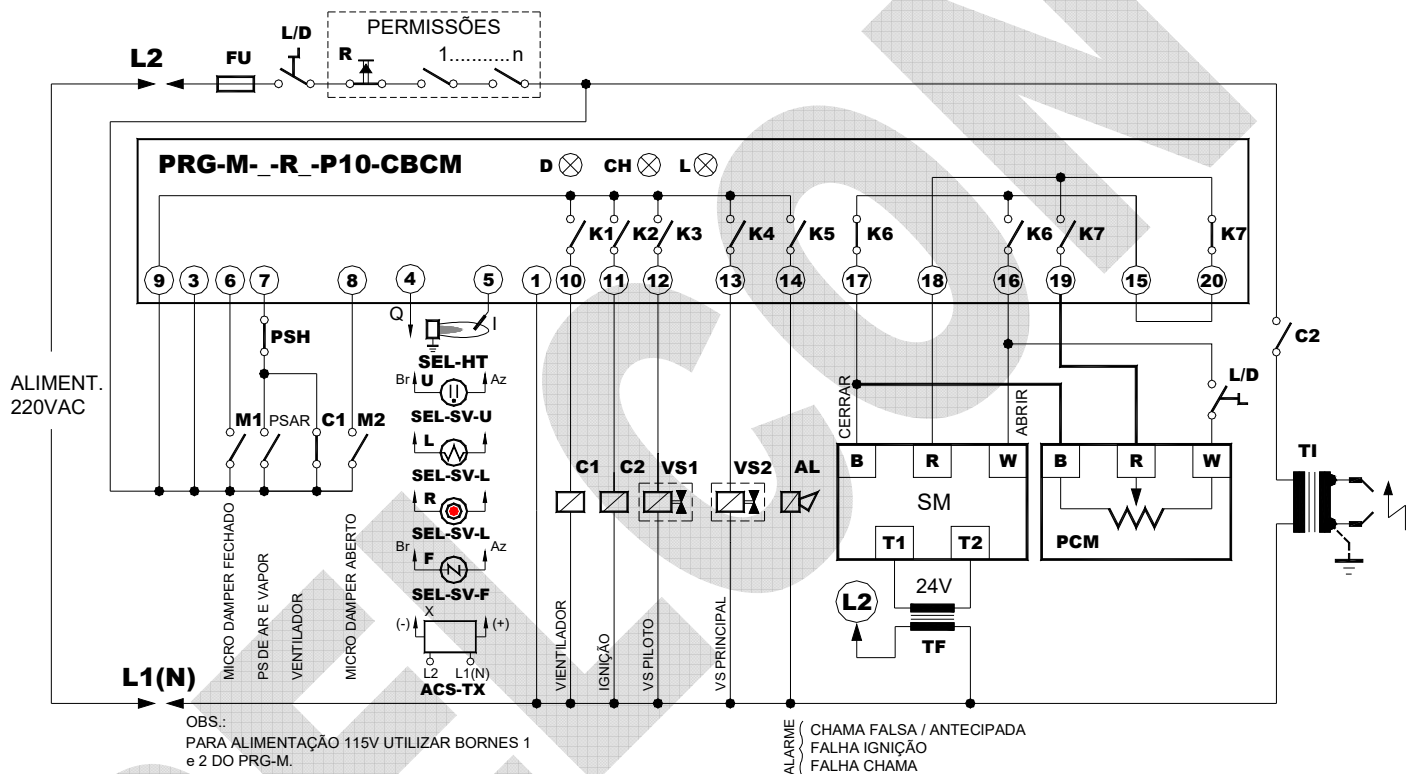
PERMISSÕES
L/D
L2
FU
R
1..........n

PRG-M-_-R_-P10-CBCM
D CH L

K1 K2 K3 K4 K5 K6 K6 K7 K7

9 3 6 7 8 4 5 1 10 11 12 13 14 17 18 16 19 15 20

Q
I
PSH
SEL-HT
Br U Az
SEL-SV-U
L
SEL-SV-L
R
SEL-SV-L
Br F Az
SEL-SV-F
X
(-) (+)
L2 L1(N)
ACS-TX

ALIMENT.
220VAC

M1 PSAR C1 M2

MICRO DAMPER FECHADO
PS DE AR E VAPOR
VENTILADOR
MICRO DAMPER ABERTO

C1 C2 VS1 VS2 AL

VIENTILADOR
IGNIÇÃO
VS PILOTO
VS PRINCIPAL

CERRAR
ABRIR
B R W
SM
T1 T2
B R W
PCM
24V
L2
TF
C2
L/D
TI

L1(N)

OBS.:
PARA ALIMENTAÇÃO 115V UTILIZAR BORNES 1 e 2 DO PRG-M.

ALARME
CHAMA FALSA / ANTECIPADA
FALHA IGNIÇÃO
FALHA CHAMA